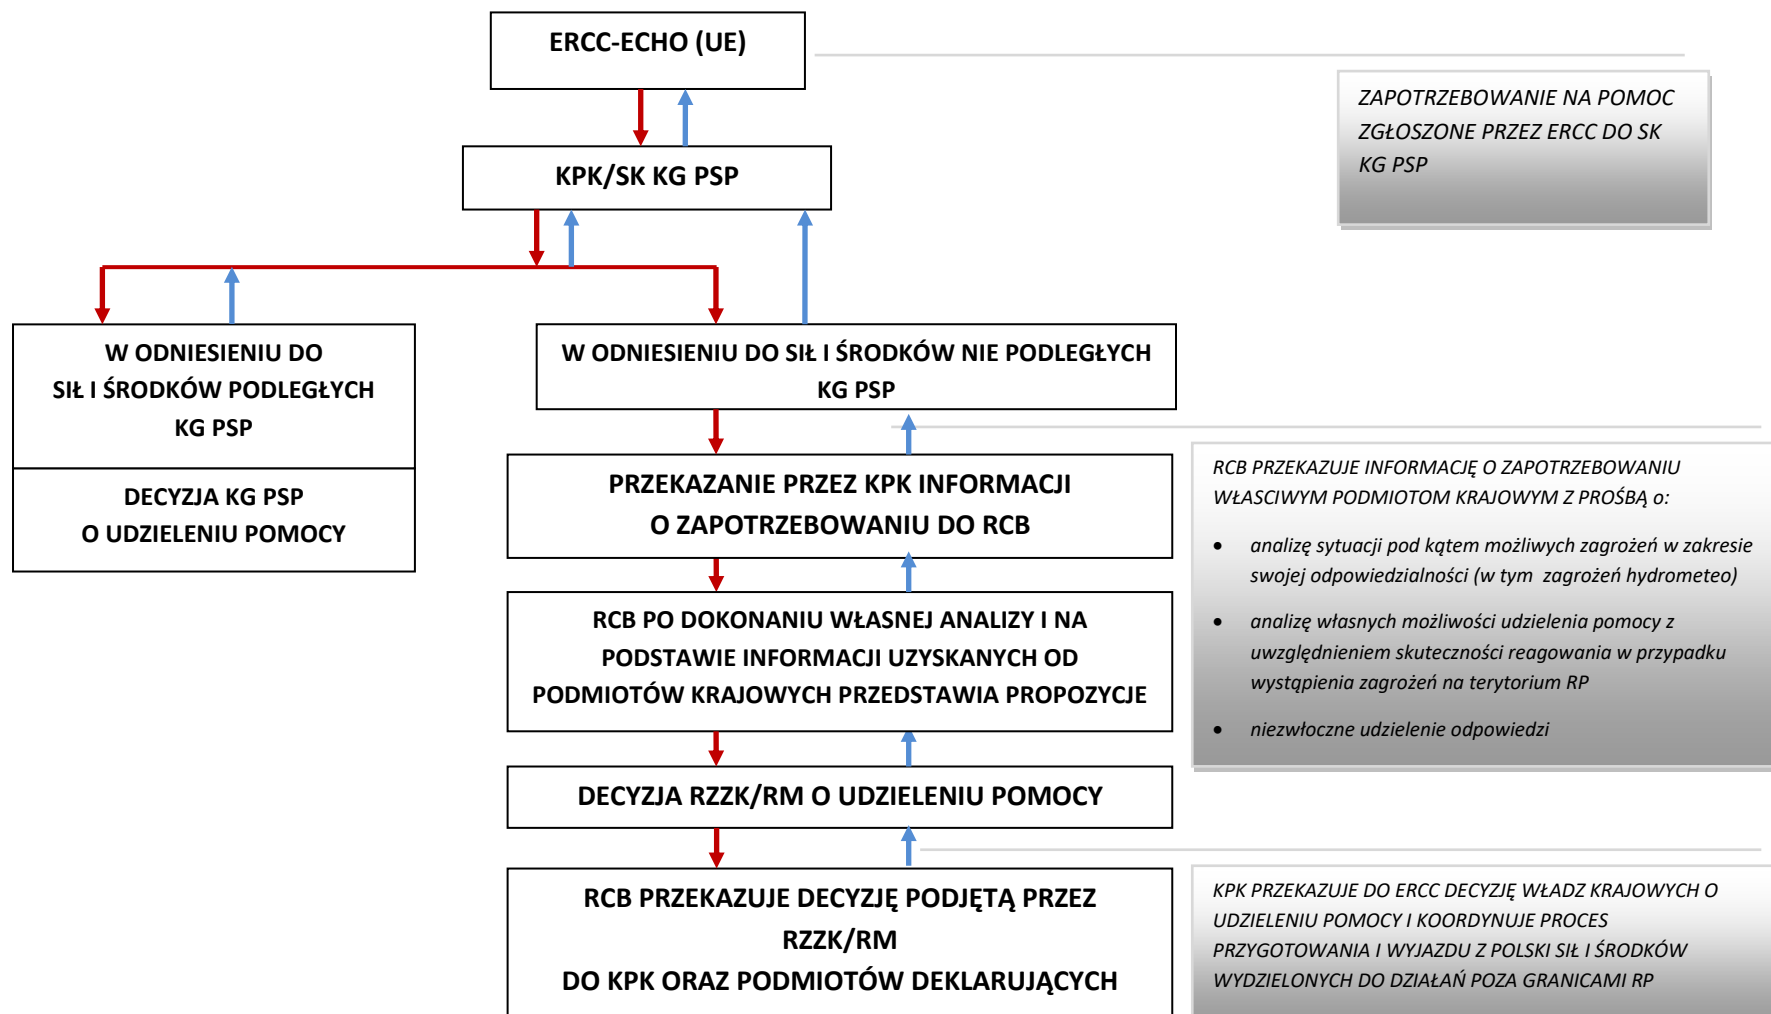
ERCC-ECHO (UE)

ZAPOTRZEBOWANIE NA POMOC ZGŁOSZONE PRZEZ ERCC DO SK KG PSP

KPK/SK KG PSP

W ODNIESIENIU DO SIŁ I ŚRODKÓW PODLEGŁYCH KG PSP

DECYZJA KG PSP O UDZIELENIU POMOCY

W ODNIESIENIU DO SIŁ I ŚRODKÓW NIE PODLEGŁYCH KG PSP

PRZEKAZANIE PRZEZ KPK INFORMACJI O ZAPOTRZEBOWANIU DO RCB

RCB PRZEKAZUJE INFORMACJĘ O ZAPOTRZEBOWANIU WŁASCIWYM PODMIOTOM KRAJOWYM Z PROŚBĄ o:

- analizę sytuacji pod kątem możliwych zagrożeń w zakresie swojej odpowiedzialności (w tym zagrożeń hydrometeo)
- analizę własnych możliwości udzielenia pomocy z uwzględnieniem skuteczności reagowania w przypadku wystąpienia zagrożeń na terytorium RP
- niezwłoczne udzielenie odpowiedzi

RCB PO DOKONANIU WŁASNEJ ANALIZY I NA PODSTAWIE INFORMACJI UZYSKANYCH OD PODMIOTÓW KRAJOWYCH PRZEDSTAWIA PROPOZYCJE

DECYZJA RZZK/RM O UDZIELENIU POMOCY

RCB PRZEKAZUJE DECYZJĘ PODJĘTĄ PRZEZ RZZK/RM DO KPK ORAZ PODMIOTÓW DEKLARUJĄCYCH

KPK PRZEKAZUJE DO ERCC DECYZJĘ WŁADZ KRAJOWYCH O UDZIELENIU POMOCY I KOORDYNUJE PROCES PRZYGOTOWANIA I WYJAZDU Z POLSKI SIŁ I ŚRODKÓW WYDZIELONYCH DO DZIAŁAŃ POZA GRANICAMI RP